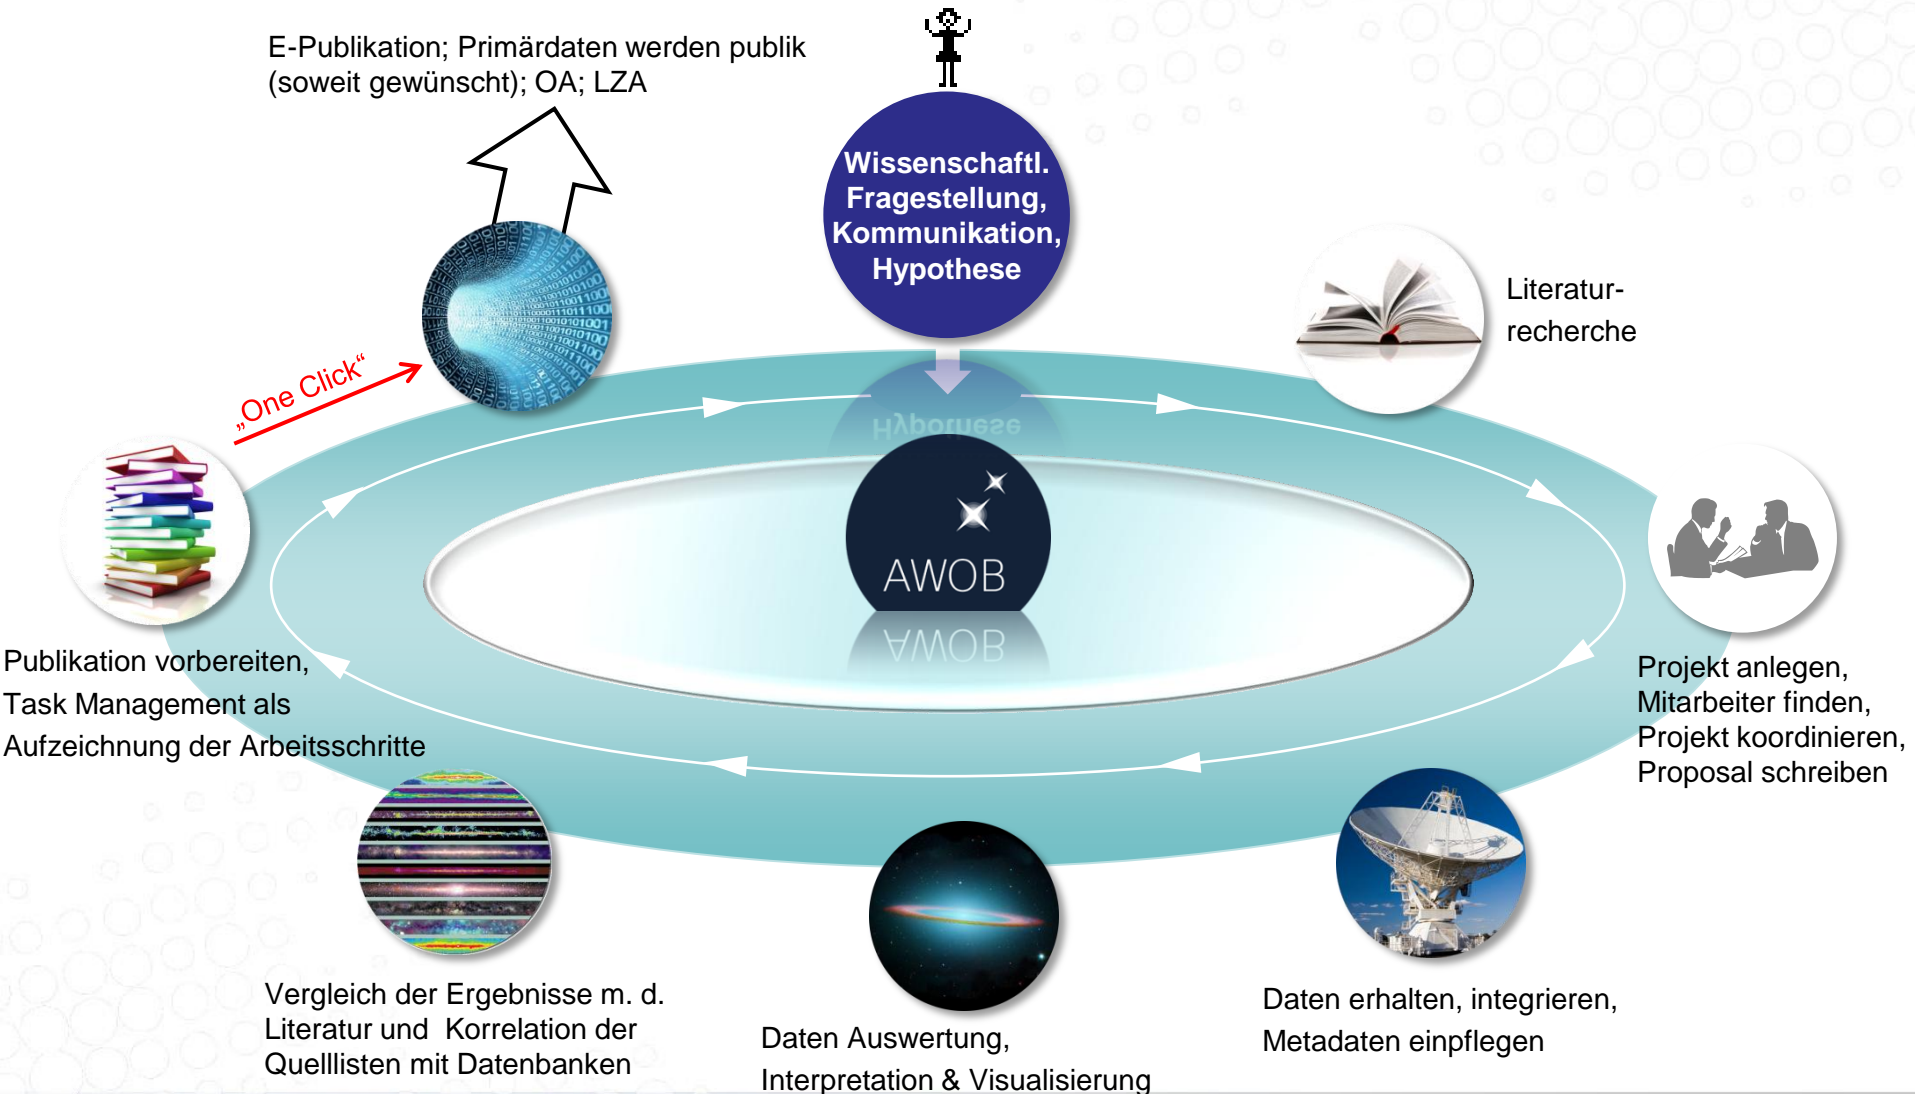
E-Publikation; Primärdaten werden publik (soweit gewünscht); OA; LZA

Wissenschaftl. Fragestellung, Kommunikation, Hypothese

Literatur-recherche

„One Click“

AWOB

Projekt anlegen, Mitarbeiter finden, Projekt koordinieren, Proposal schreiben

Publikation vorbereiten, Task Management als Aufzeichnung der Arbeitsschritte

Vergleich der Ergebnisse m. d. Literatur und Korrelation der Quelllisten mit Datenbanken

Daten Auswertung, Interpretation & Visualisierung

Daten erhalten, integrieren, Metadaten einpflegen